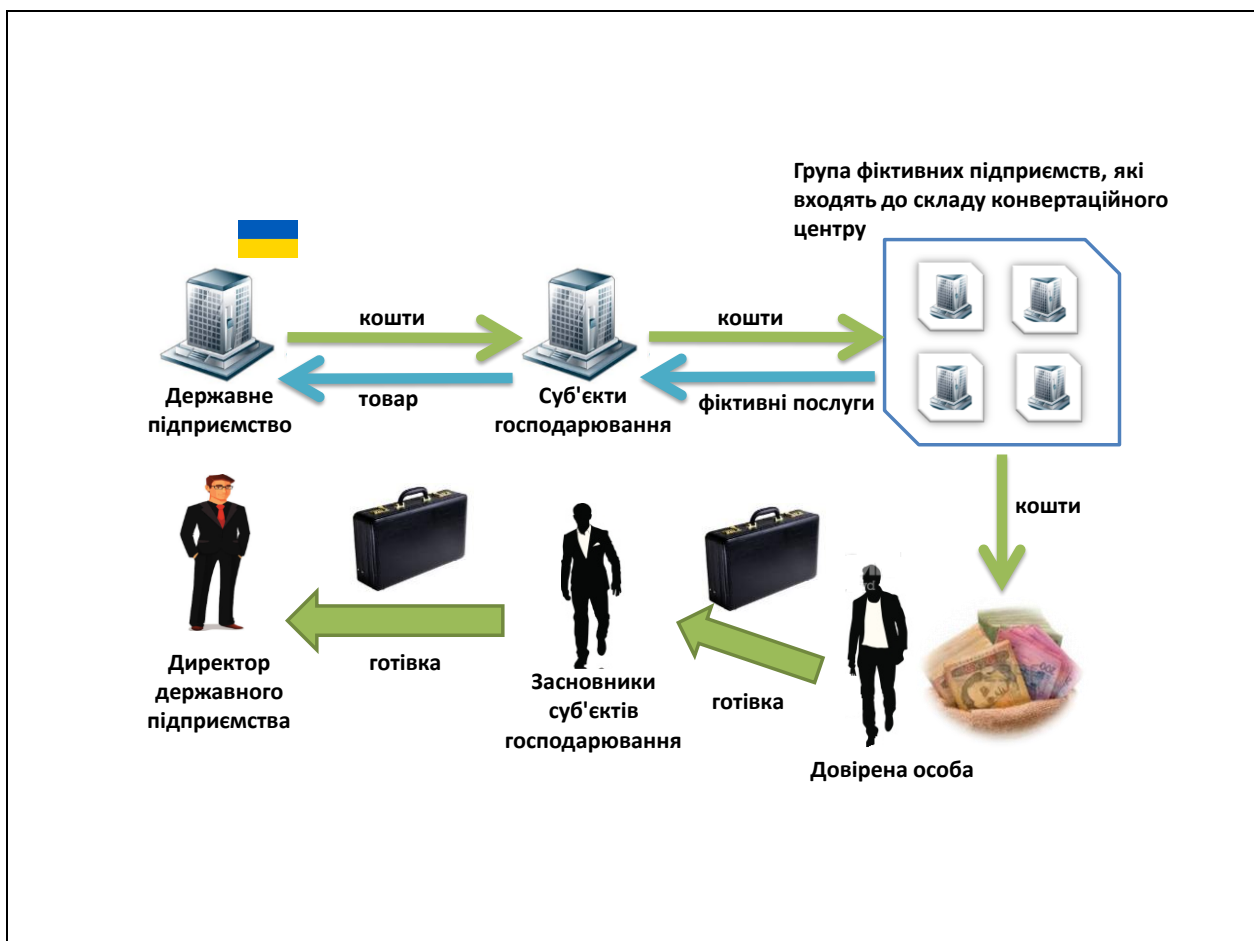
Група фіктивних підприємств, які входять до складу конвертаційного центру

кошти

товар

кошти

фіктивні послуги

Державне підприємство

Суб'єкти господарювання

кошти

Директор державного підприємства

готівка

Засновники суб'єктів господарювання

готівка

Довірена особа